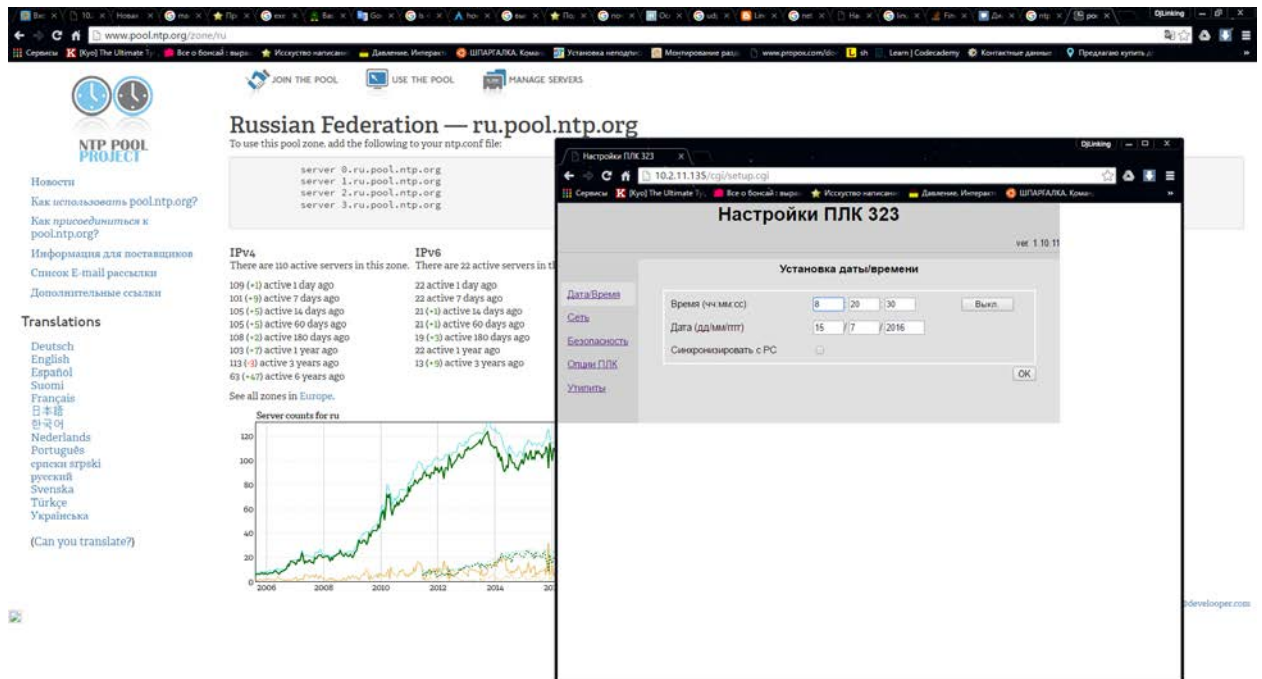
www.pool.ntp.org/zone/ru

Сервисы [Kyo] The Ultimate Ty... Все о бонсай : выра... Искусство написани... Давление. Интерак... ШПАРГАЛКА. Кома... Установка неподв... Монтирование разд... www.propox.com/do... Learn | Codecademy Контактные данные Предлагаю купить д...

JOIN THE POOL USE THE POOL MANAGE SERVERS

NTP POOL PROJECT

Новости
Как использовать pool.ntp.org?
Как присоединиться к pool.ntp.org?
Информация для поставщиков
Список E-mail рассылки
Дополнительные ссылки

Translations

Deutsch
English
Español
Suomi
Français
日本語
한국어
Nederlands
Português
српски srpski
русский
Svenska
Türkçe
Українська

(Can you translate?)

Russian Federation — ru.pool.ntp.org
To use this pool zone, add the following to your ntp.conf file:

server 0.ru.pool.ntp.org
server 1.ru.pool.ntp.org
server 2.ru.pool.ntp.org
server 3.ru.pool.ntp.org

IPv4
There are 110 active servers in this zone.
109 (+1) active 1 day ago
101 (+9) active 7 days ago
105 (+5) active 14 days ago
105 (+5) active 60 days ago
108 (+2) active 180 days ago
103 (+7) active 1 year ago
113 (-3) active 3 years ago
63 (+47) active 6 years ago

IPv6
There are 22 active servers in th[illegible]
22 active 1 day ago
22 active 7 days ago
21 (+1) active 14 days ago
21 (+1) active 60 days ago
19 (+3) active 180 days ago
22 active 1 year ago
13 (+9) active 3 years ago

See all zones in Europe.

Server counts for ru
120
100
80
60
40
20
0
2006 2008 2010 2012 2014 20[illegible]

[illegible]developer.com

Настройки ПЛК 323
10.2.11.135/cgi/setup.cgi
DjLinking

Настройки ПЛК 323
ver. 1.10.11

Дата/Время
Сеть
Безопасность
Опции ПЛК
Утилиты

Установка даты/времени
Время (чч:мм:сс) 8 20 30 Выкл.
Дата (дд/мм/ггг) 15 / 7 / 2016
Синхронизировать с PC
OK